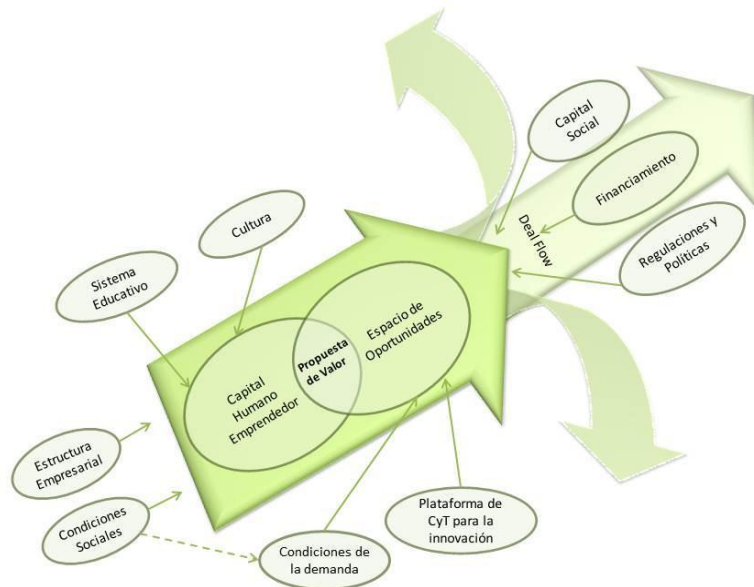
Capital Social

Financiamiento

Deal Flow

Regulaciones y Políticas

Cultura

Sistema Educativo

Capital Humano Emprendedor

Propuesta de Valor

Espacio de Oportunidades

Estructura Empresarial

Condiciones Sociales

Condiciones de la demanda

Plataforma de CyT para la innovación